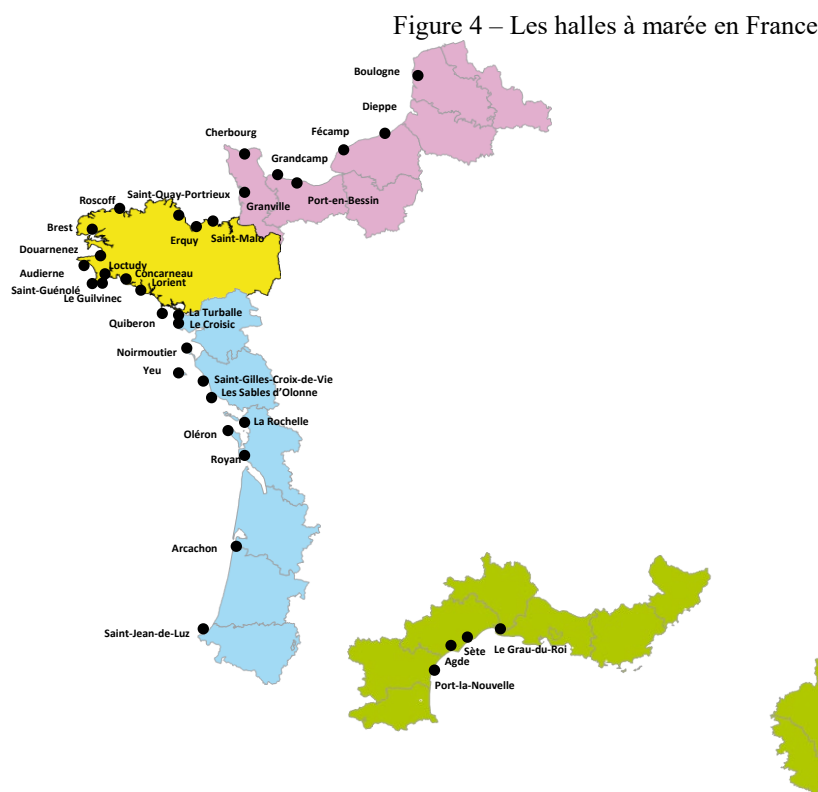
Figure 4 – Les halles à marée en France

Boulogne
Dieppe
Fécamp
Cherbourg
Grandcamp
Port-en-Bessin
Granville
Saint-Quay-Portrieux
Roscoff
Brest
Erquy
Saint-Malo
Douarnenez
Loctudy
Concarneau
Audierne
Lorient
Saint-Guénolé
Le Guilvinec
La Turballe
Quiberon
Le Croisic
Noirmoutier
Yeu
Saint-Gilles-Croix-de-Vie
Les Sables d'Olonne
La Rochelle
Oléron
Royan
Arcachon
Saint-Jean-de-Luz
Sète
Le Grau-du-Roi
Agde
Port-la-Nouvelle